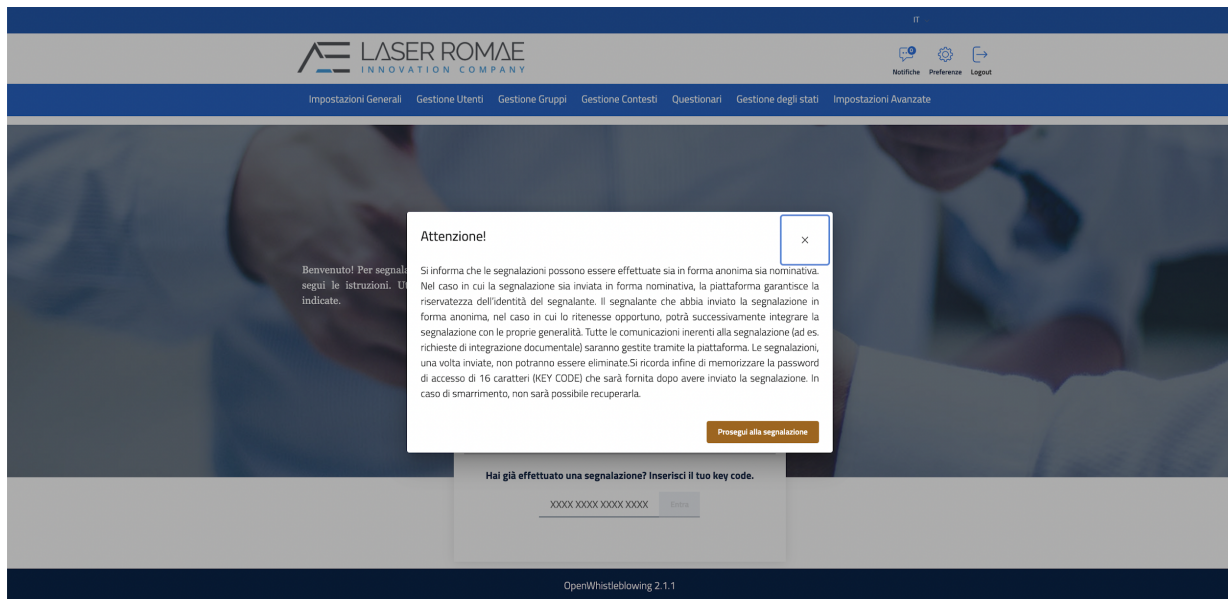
IT

LASER ROMAE
INNOVATION COMPANY

0
Notifiche Preferenze Logout

Impostazioni Generali Gestione Utenti Gestione Gruppi Gestione Contesti Questionari Gestione degli stati Impostazioni Avanzate

Benvenuto! Per segnala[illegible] segui le istruzioni. U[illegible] indicate.

Attenzione!

×

Si informa che le segnalazioni possono essere effettuate sia in forma anonima sia nominativa. Nel caso in cui la segnalazione sia inviata in forma nominativa, la piattaforma garantisce la riservatezza dell'identità del segnalante. Il segnalante che abbia inviato la segnalazione in forma anonima, nel caso in cui lo ritenesse opportuno, potrà successivamente integrare la segnalazione con le proprie generalità. Tutte le comunicazioni inerenti alla segnalazione (ad es. richieste di integrazione documentale) saranno gestite tramite la piattaforma. Le segnalazioni, una volta inviate, non potranno essere eliminate.Si ricorda infine di memorizzare la password di accesso di 16 caratteri (KEY CODE) che sarà fornita dopo avere inviato la segnalazione. In caso di smarrimento, non sarà possibile recuperarla.

Prosegui alla segnalazione

Hai già effettuato una segnalazione? Inserisci il tuo key code.

XXXX XXXX XXXX XXXX Entra

OpenWhistleblowing 2.1.1